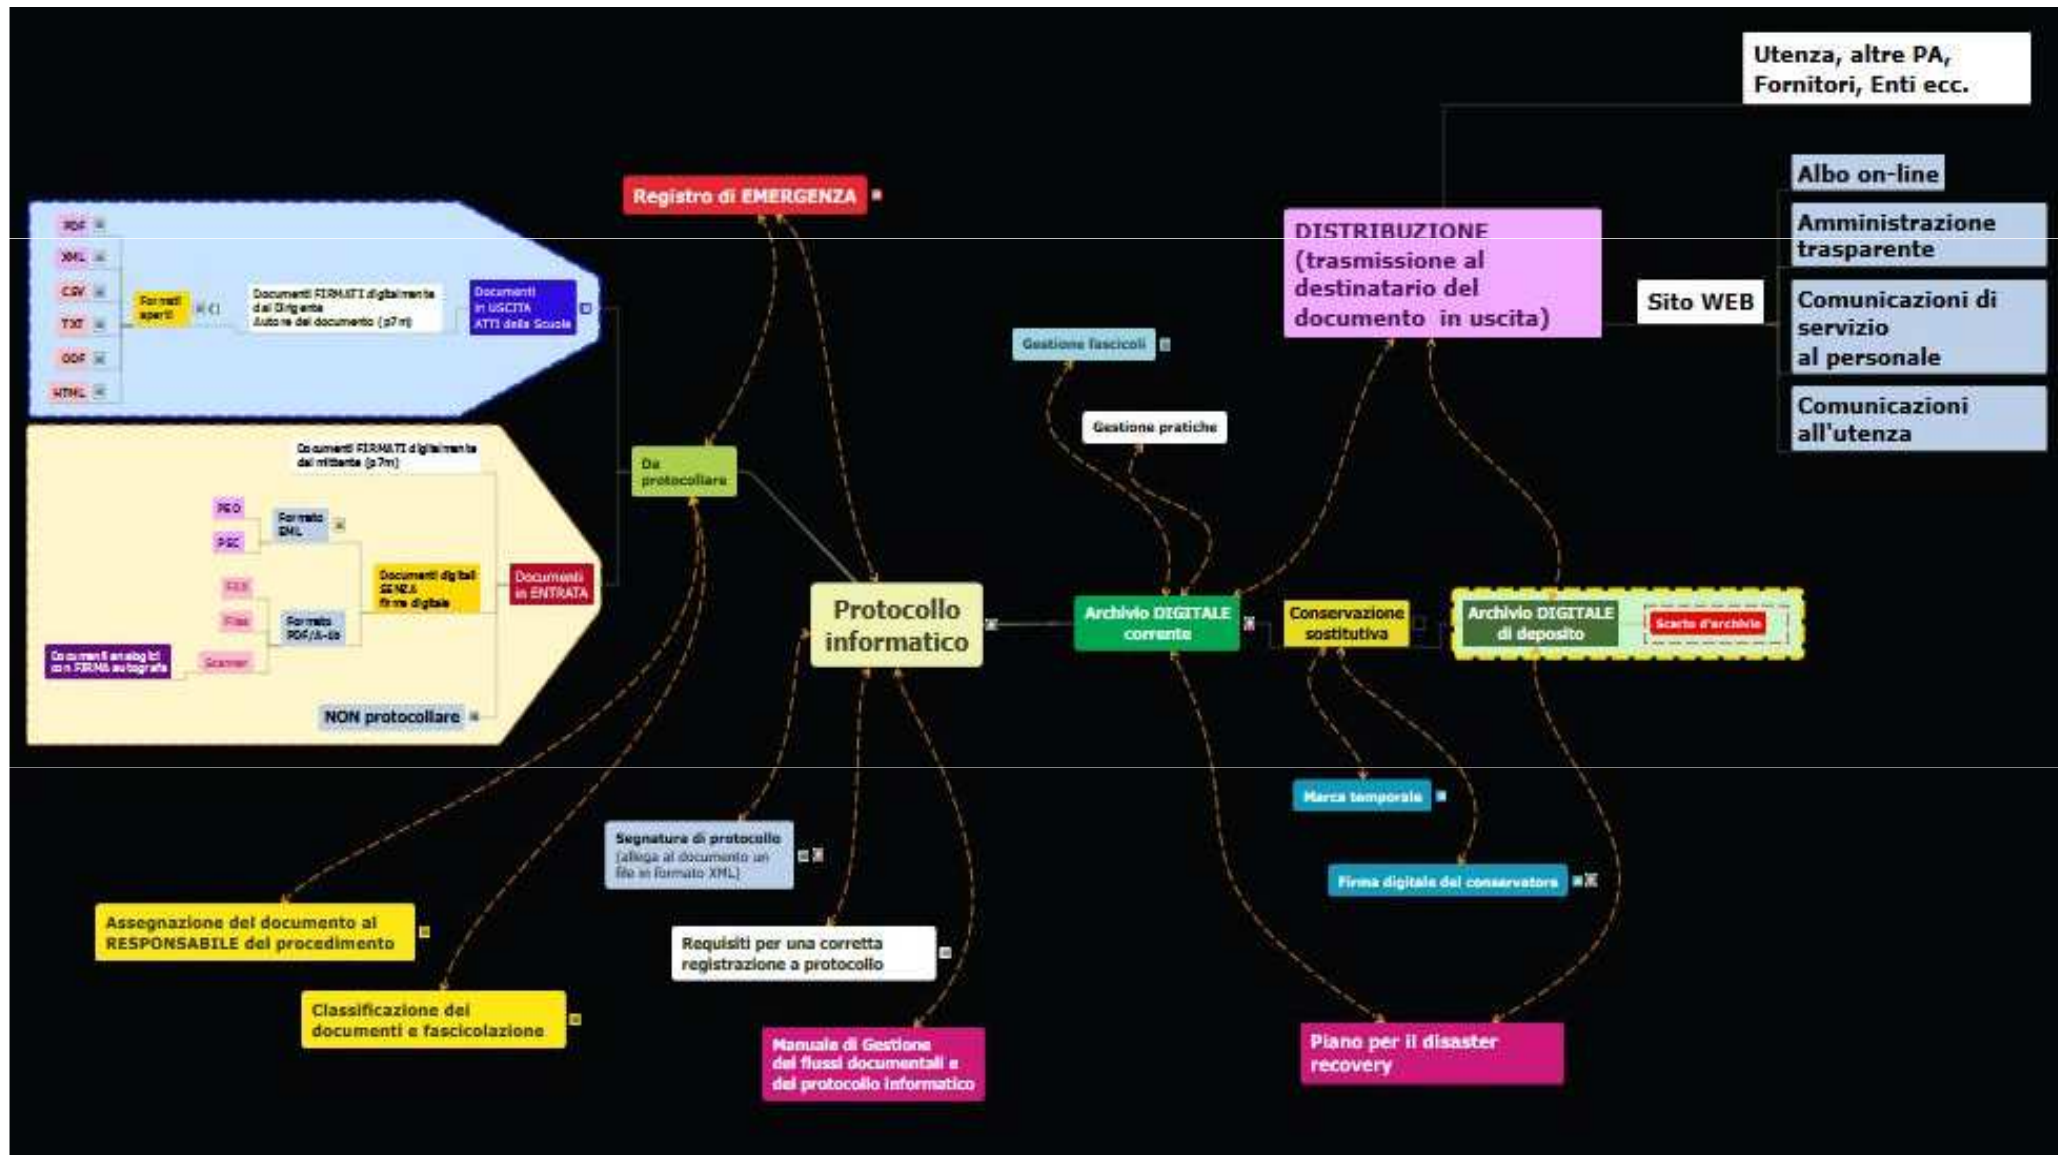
Utenza, altre PA, Fornitori, Enti ecc.

Albo on-line

Amministrazione trasparente

Sito WEB

Comunicazioni di servizio al personale

Comunicazioni all'utenza

DISTRIBUZIONE (trasmissione al destinatario del documento in uscita)

Registro di EMERGENZA

PDF

XML

CSV

TXT

ODF

HTML

Formati aperti

Documenti FIRMATI digitalmente dal Dirigente Autore del documento (p7m)

Documenti in USCITA ATTI della Scuola

Documenti FIRMATI digitalmente dal mittente (p7m)

Da protocollare

PEO

PEC

Formato EML

Documenti digitali SENZA firma digitale

Documenti in ENTRATA

FAX

Files

Formato PDF/A-1b

Documenti analogici con FIRMA autografa

Scanner

NON protocollare

Gestione fascicoli

Gestione pratiche

Protocollo informatico

Archivio DIGITALE corrente

Conservazione sostitutiva

Archivio DIGITALE di deposito

Scarto d'archivio

Marca temporale

Firma digitale del conservatore

Segnatura di protocollo (allega al documento un file in formato XML)

Assegnazione del documento al RESPONSABILE del procedimento

Requisiti per una corretta registrazione a protocollo

Classificazione dei documenti e fascicolazione

Manuale di Gestione dei flussi documentali e del protocollo informatico

Piano per il disaster recovery